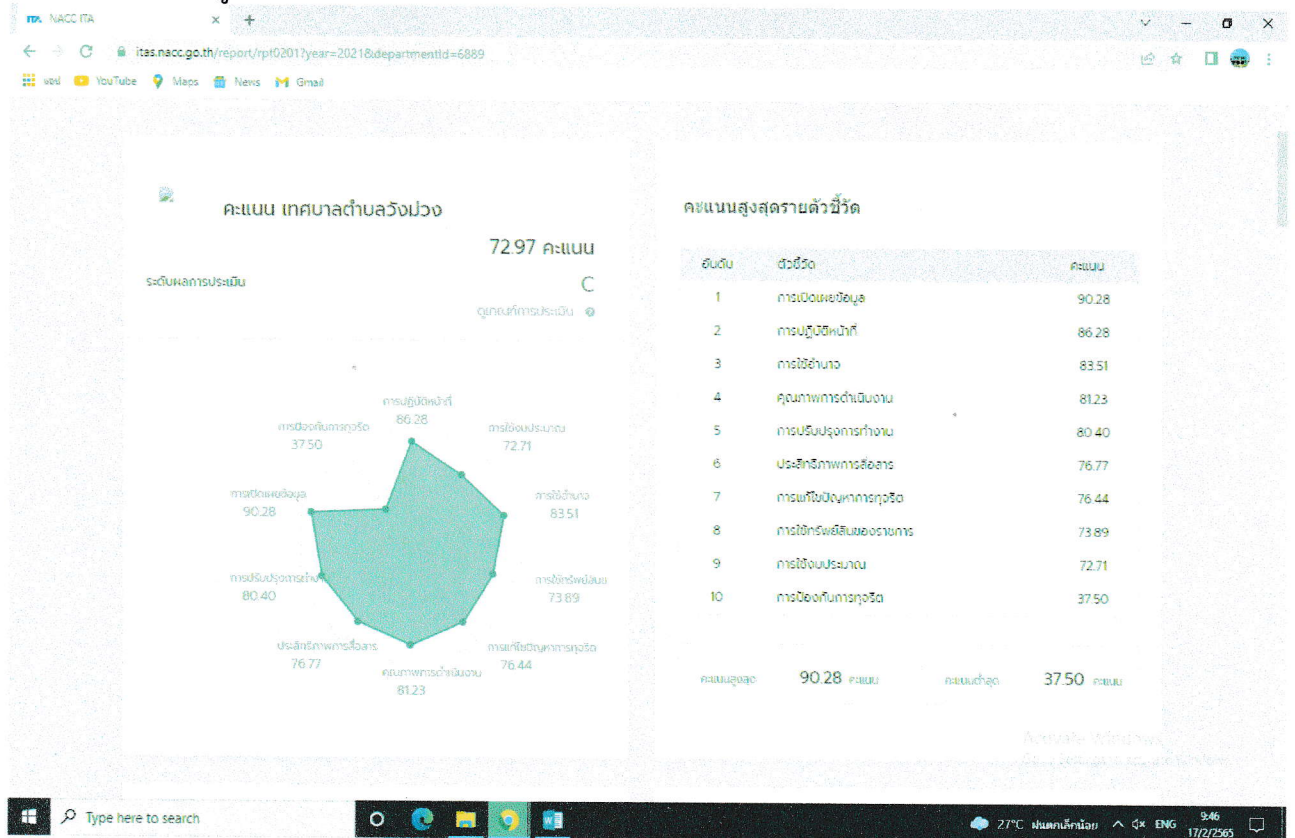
NACC ITA × +

itas.nacc.go.th/report/rpt0201?year=2021&departmentId=6889

แอป YouTube Maps News Gmail

คะแนน เทศบาลตำบลวังม่วง

72.97 คะแนน

ระดับผลการประเมิน C

ดูเกณฑ์การประเมิน

การปฏิบัติหน้าที่ 86.28
การใช้งบประมาณ 72.71
การใช้อำนาจ 83.51
การใช้ทรัพย์สินฯ 73.89
การแก้ไขปัญหาการทุจริต 76.44
คุณภาพการดำเนินงาน 81.23
ประสิทธิภาพการสื่อสาร 76.77
การปรับปรุงการทำงาน 80.40
การเปิดเผยข้อมูล 90.28
การป้องกันการทุจริต 37.50

คะแนนสูงสุดรายตัวชี้วัด

| อันดับ | ตัวชี้วัด | คะแนน |
|---|---|---|
| 1 | การเปิดเผยข้อมูล | 90.28 |
| 2 | การปฏิบัติหน้าที่ | 86.28 |
| 3 | การใช้อำนาจ | 83.51 |
| 4 | คุณภาพการดำเนินงาน | 81.23 |
| 5 | การปรับปรุงการทำงาน | 80.40 |
| 6 | ประสิทธิภาพการสื่อสาร | 76.77 |
| 7 | การแก้ไขปัญหาการทุจริต | 76.44 |
| 8 | การใช้ทรัพย์สินของราชการ | 73.89 |
| 9 | การใช้งบประมาณ | 72.71 |
| 10 | การป้องกันการทุจริต | 37.50 |

คะแนนสูงสุด 90.28 คะแนน คะแนนต่ำสุด 37.50 คะแนน

Activate Windows

Type here to search

27°C ฝนตกเล็กน้อย ENG 9:46 17/2/2565